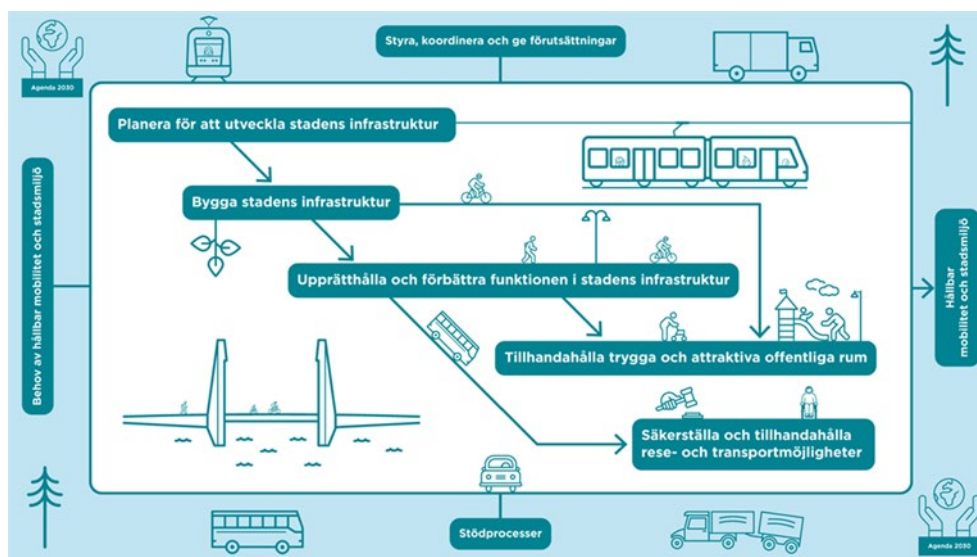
Agenda 2030

Styra, koordinera och ge förutsättningar

Behov av hållbar mobilitet och stadsmiljö

Planera för att utveckla stadens infrastruktur

Bygga stadens infrastruktur

Upprätthålla och förbättra funktionen i stadens infrastruktur

Tillhandahålla trygga och attraktiva offentliga rum

Säkerställa och tillhandahålla rese- och transportmöjligheter

Hållbar mobilitet och stadsmiljö

Stödprocesser

Agenda 2030